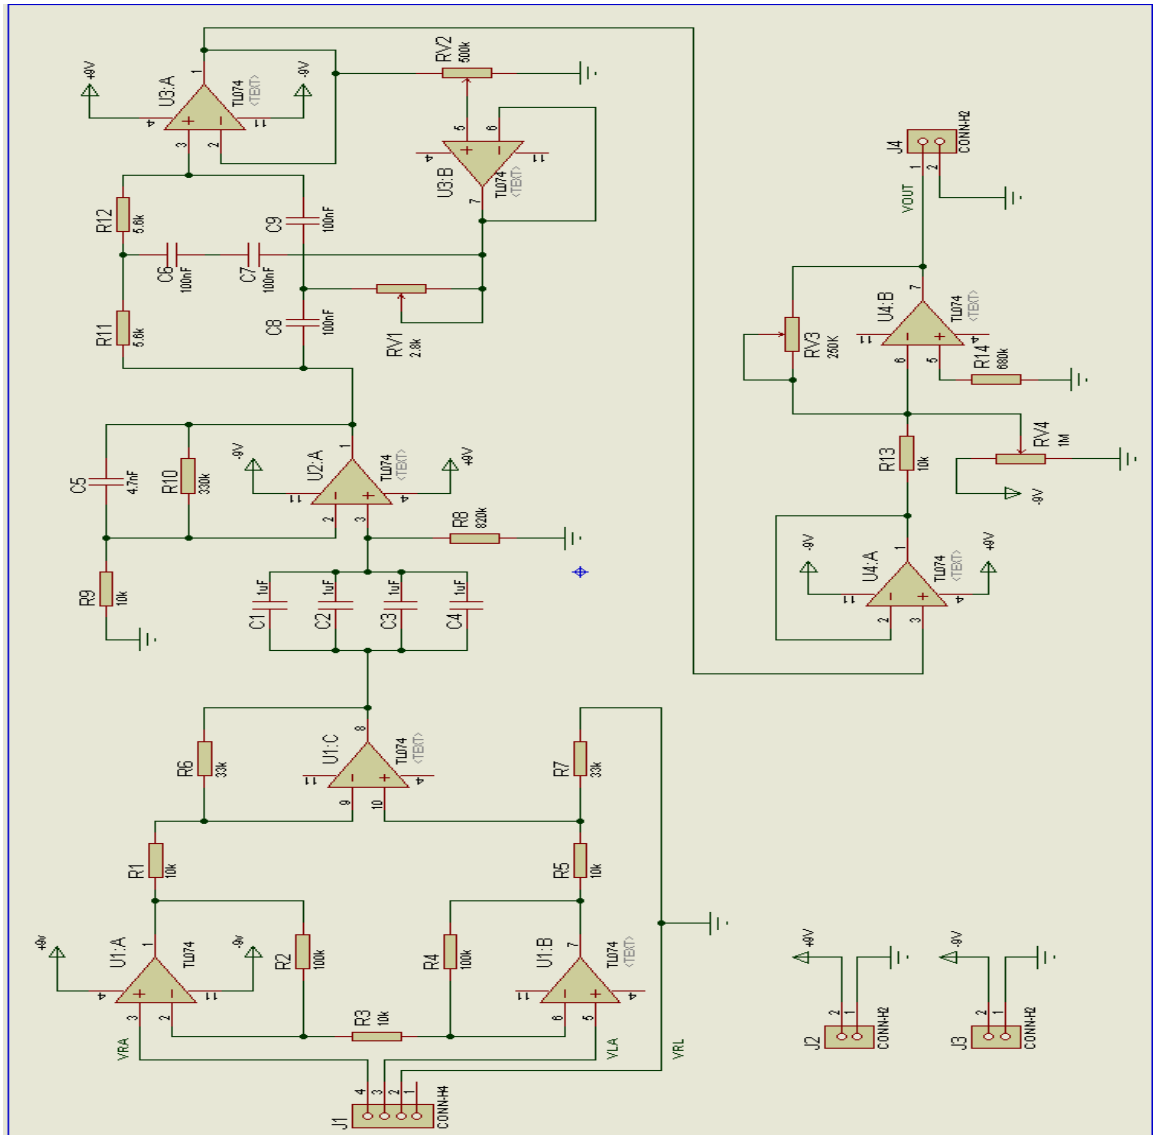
RV2
500k
+9V
-9V
U3:A
TL074
<TEXT>
4
11
1
3
2
5
6
U3:B
TL074
<TEXT>
4
11
7
R12
5.6k
C9
100nF
C6
100nF
C7
100nF
R11
5.6k
C8
100nF
RV1
2.8k
J4
CONN-H2
1
2
VOUT
RV3
250K
U4:B
TL074
<TEXT>
7
6
5
R14
680k
C5
4.7nF
R10
330k
-9V
U2:A
TL074
<TEXT>
+9V
11
4
1
2
3
R8
820k
R13
10k
RV4
1M
-9V
R9
10k
C1
1uF
C2
1uF
C3
1uF
C4
1uF
-9V
U4:A
TL074
<TEXT>
+9V
11
4
1
2
3
R6
33k
U1:C
TL074
<TEXT>
8
9
10
11
4
R7
33k
R1
10k
R5
10k
+9V
U1:A
TL074
-9V
4
11
1
3
2
R2
100k
R4
100k
U1:B
TL074
<TEXT>
11
4
7
6
5
+9V
-9V
R3
10k
VRA
VLA
VRL
J2
CONN-H2
2
1
J3
CONN-H2
2
1
J1
CONN-H4
4
3
2
1